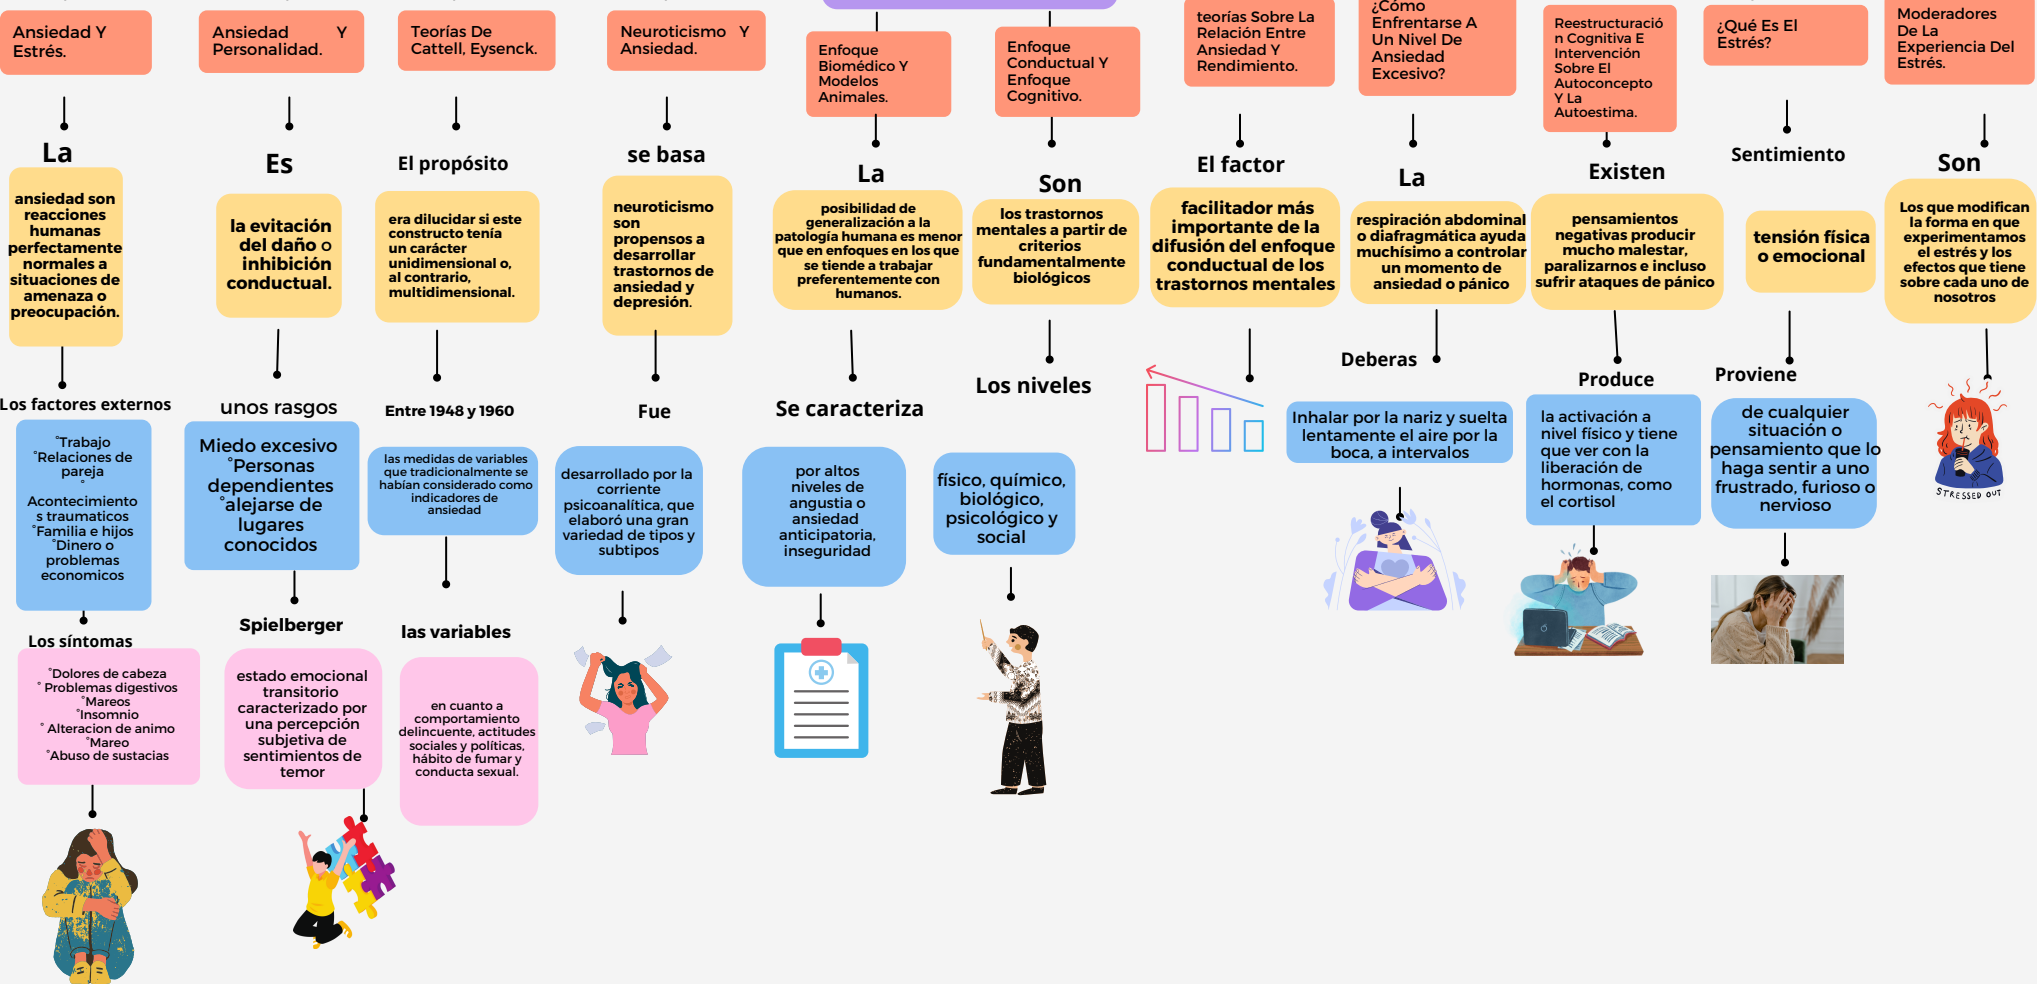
Ansiedad Y Estrés.

La

ansiedad son reacciones humanas perfectamente normales a situaciones de amenaza o preocupación.

Los factores externos

°Trabajo °Relaciones de pareja

Acontecimientos traumaticos °Familia e hijos °Dinero o problemas economicos

Los síntomas

°Dolores de cabeza ° Problemas digestivos °Mareos °Insomnio ° Alteracion de animo °Mareo °Abuso de sustacias

Ansiedad Y Personalidad.

Es

la evitación del daño o inhibición conductual.

unos rasgos

Miedo excesivo °Personas dependientes °alejarse de lugares conocidos

Spielberger

estado emocional transitorio caracterizado por una percepción subjetiva de sentimientos de temor

Teorías De Cattell, Eysenck.

El propósito

era dilucidar si este constructo tenía un carácter unidimensional o, al contrario, multidimensional.

Entre 1948 y 1960

las medidas de variables que tradicionalmente se habian considerado como indicadores de ansiedad

las variables

en cuanto a comportamiento delincuente, actitudes sociales y políticas, hábito de fumar y conducta sexual.

Neuroticismo Y Ansiedad.

se basa

neuroticismo son propensos a desarrollar trastornos de ansiedad y depresión.

Fue

desarrollado por la corriente psicoanalítica, que elaboró una gran variedad de tipos y subtipos

Enfoque Biomédico Y Modelos Animales.

La

posibilidad de generalización a la patología humana es menor que en enfoques en los que se tiende a trabajar preferentemente con humanos.

Se caracteriza

por altos niveles de angustia o ansiedad anticipatoria, inseguridad

Enfoque Conductual Y Enfoque Cognitivo.

Son

los trastornos mentales a partir de criterios fundamentalmente biológicos

Los niveles

físico, químico, biológico, psicológico y social

teorías Sobre La Relación Entre Ansiedad Y Rendimiento.

El factor

facilitador más importante de la difusión del enfoque conductual de los trastornos mentales

¿Cómo Enfrentarse A Un Nivel De Ansiedad Excesivo?

La

respiración abdominal o diafragmática ayuda muchísimo a controlar un momento de ansiedad o pánico

Deberas

Inhalar por la nariz y suelta lentamente el aire por la boca, a intervalos

Reestructuración Cognitiva E Intervención Sobre El Autoconcepto Y La Autoestima.

Existen

pensamientos negativas producir mucho malestar, paralizarnos e incluso sufrir ataques de pánico

Produce

la activación a nivel físico y tiene que ver con la liberación de hormonas, como el cortisol

¿Qué Es El Estrés?

Sentimiento

tensión física o emocional

Proviene

de cualquier situación o pensamiento que lo haga sentir a uno frustrado, furioso o nervioso

Moderadores De La Experiencia Del Estrés.

Son

Los que modifican la forma en que experimentamos el estrés y los efectos que tiene sobre cada uno de nosotros

STRESSED OUT